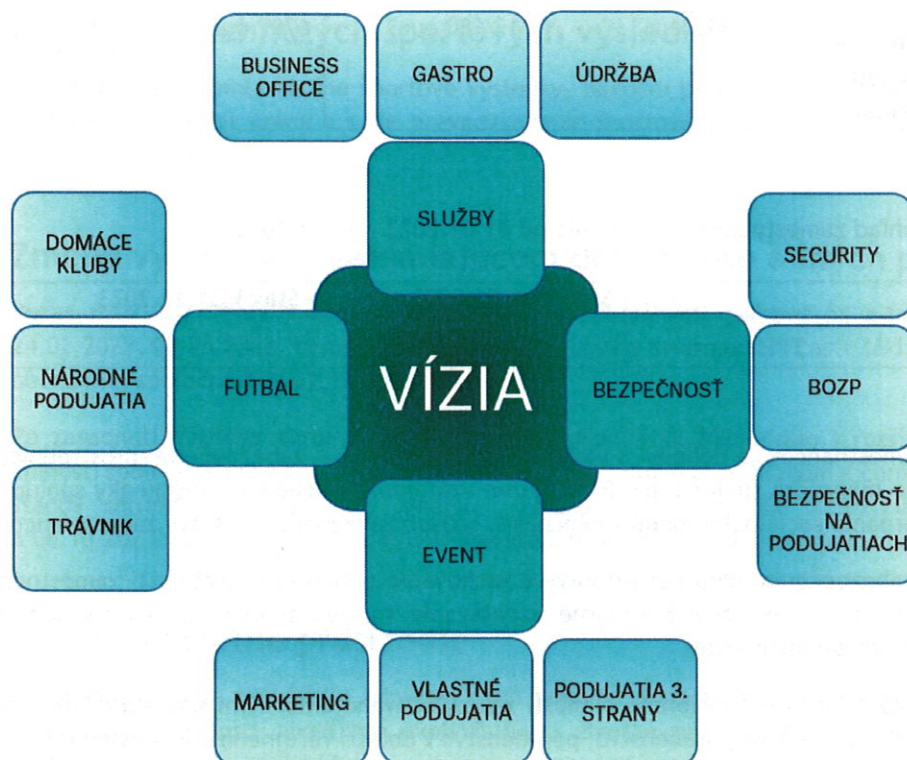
BUSINESS OFFICE

GASTRO

ÚDRŽBA

SLUŽBY

DOMÁCE KLUBY

SECURITY

NÁRODNÉ PODUJATIA

FUTBAL

VÍZIA

BEZPEČNOSŤ

BOZP

TRÁVNIK

EVENT

BEZPEČNOSŤ NA PODUJATIACH

MARKETING

VLASTNÉ PODUJATIA

PODUJATIA 3. STRANY